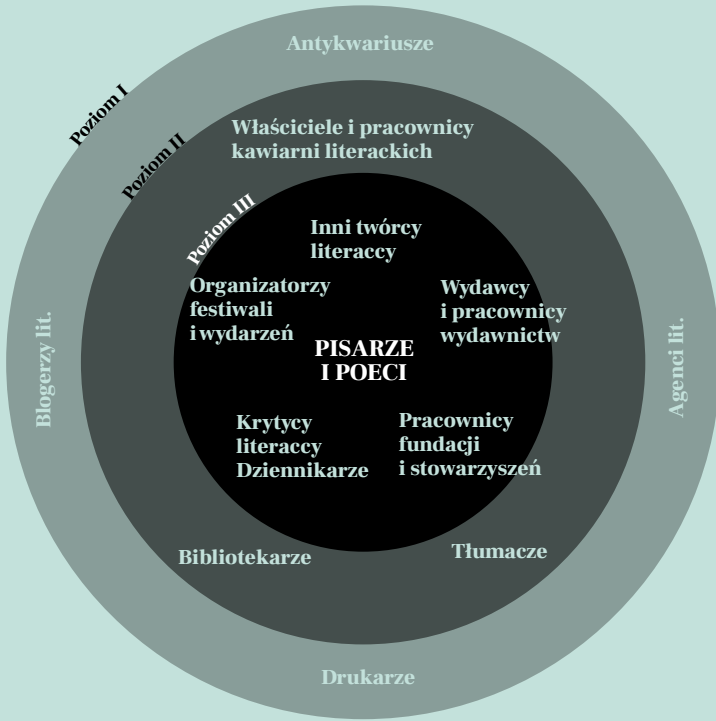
Antykwariusze

Poziom I

Poziom II

Właściciele i pracownicy kawiarni literackich

Poziom III

Inni twórcy literaccy

Organizatorzy festiwali i wydarzeń

Wydawcy i pracownicy wydawnictw

Blogerzy lit.

PISARZE I POECI

Agenci lit.

Krytycy literaccy Dziennikarze

Pracownicy fundacji i stowarzyszeń

Bibliotekarze

Tłumacze

Drukarze